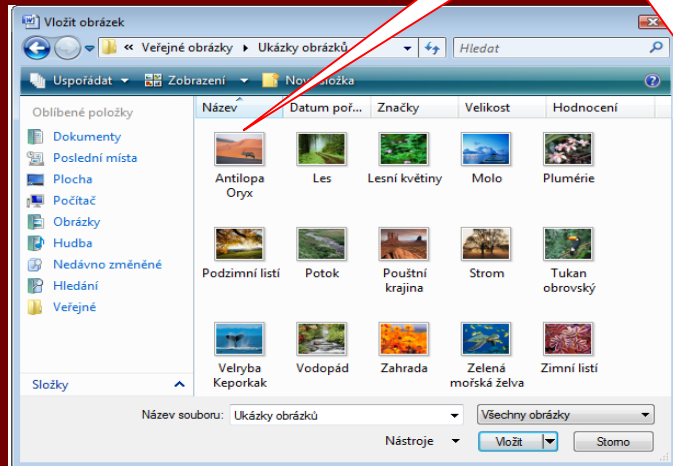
Vložit obrázek

« Veřejné obrázky › Ukázky obrázků ›

Hledat

Uspořádat ▾ Zobrazení ▾ Nová složka

Oblíbené položky

Dokumenty
Poslední místa
Plocha
Počítač
Obrázky
Hudba
Nedávno změněné
Hledání
Veřejné

Složky

| Název | Datum poř... | Značky | Velikost | Hodnocení |
|---|---|---|---|---|

Antilopa Oryx
Les
Lesní květiny
Molo
Plumérie
Podzimní listí
Potok
Pouštní krajina
Strom
Tukan obrovský
Velryba Keporkak
Vodopád
Zahrada
Zelená mořská želva
Zimní listí

Název souboru: Ukázky obrázků
Všechny obrázky
Nástroje ▾
Vložit
Storno